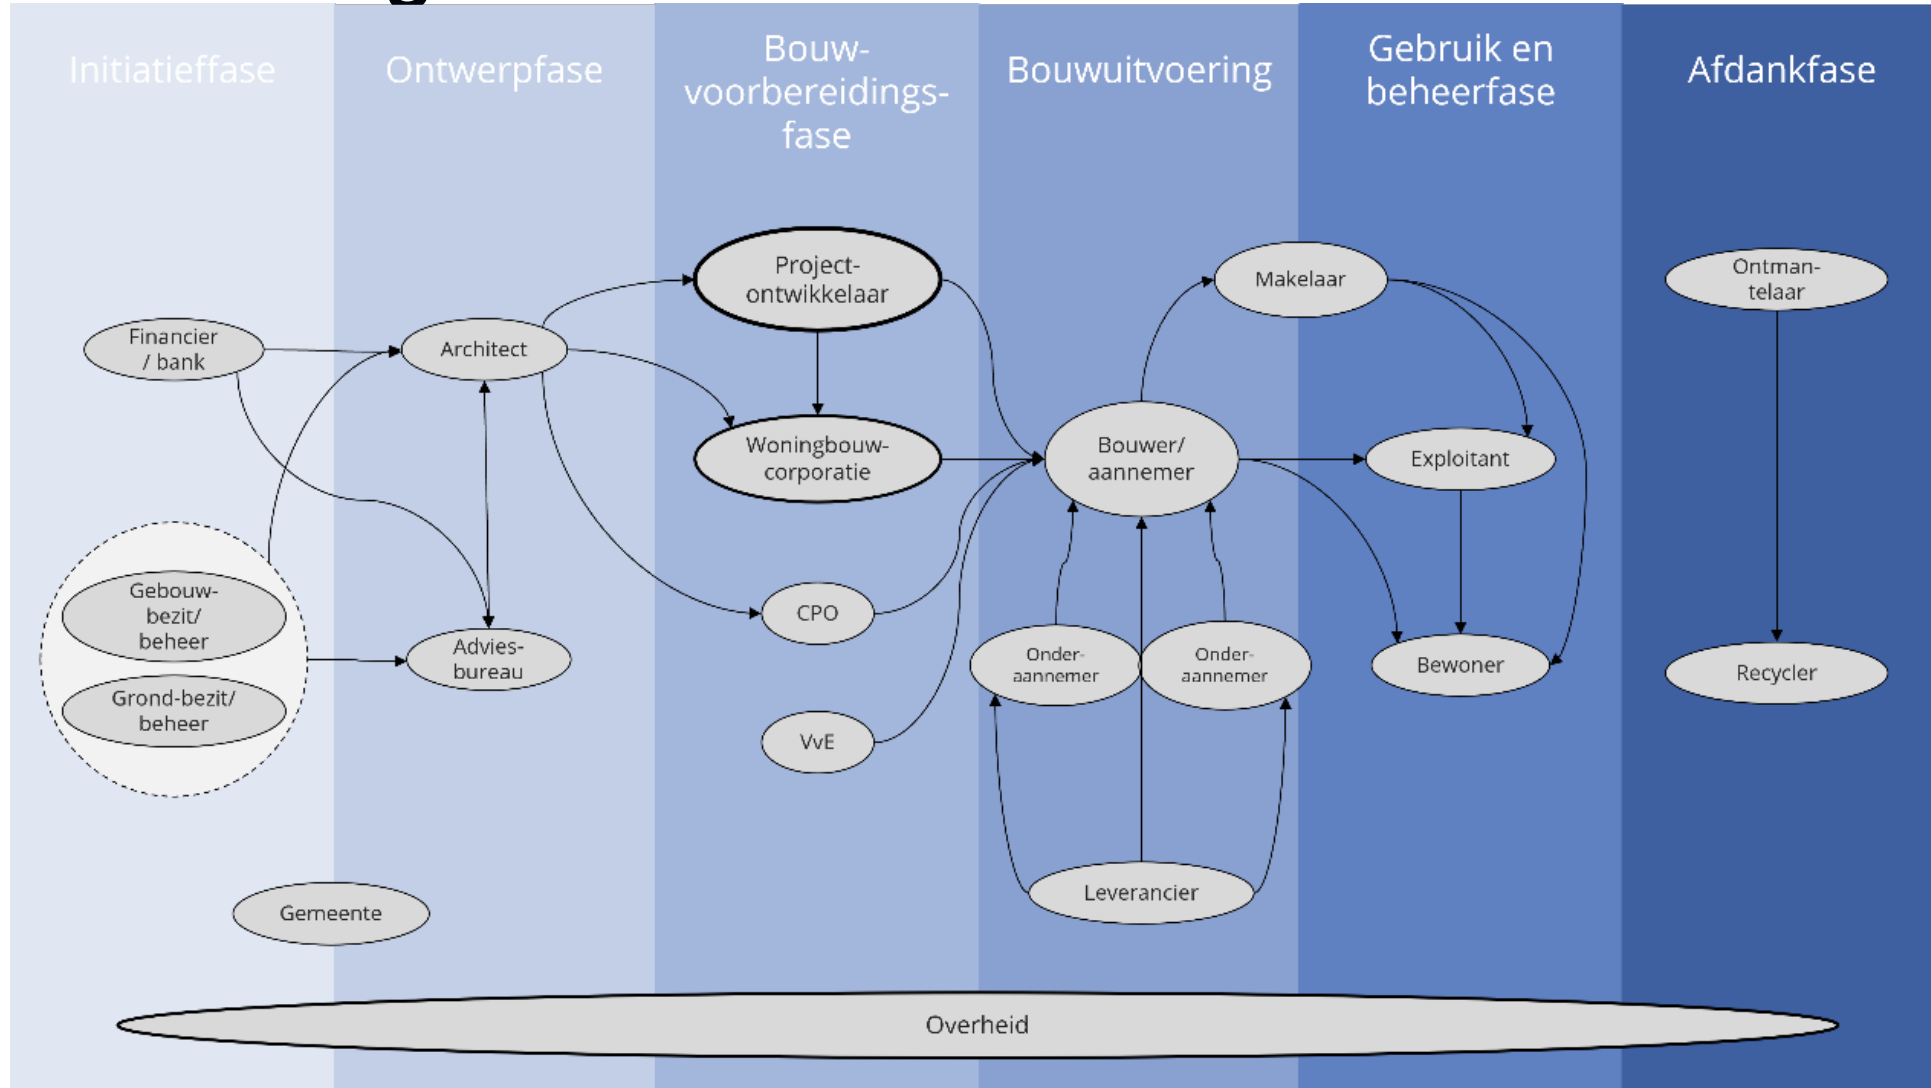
Initiatieffase

Ontwerpfase

Bouwvoorbereidingsfase

Bouwuitvoering

Gebruik en beheerfase

Afdankfase

Project-ontwikkelaar

Makelaar

Ontman-telaar

Financier / bank

Architect

Woningbouw-corporatie

Bouwer/ aannemer

Exploitant

Gebouw-bezit/ beheer

Grond-bezit/ beheer

Advies-bureau

CPO

Onder-aannemer

Onder-aannemer

Bewoner

Recycler

VvE

Leverancier

Gemeente

Overheid